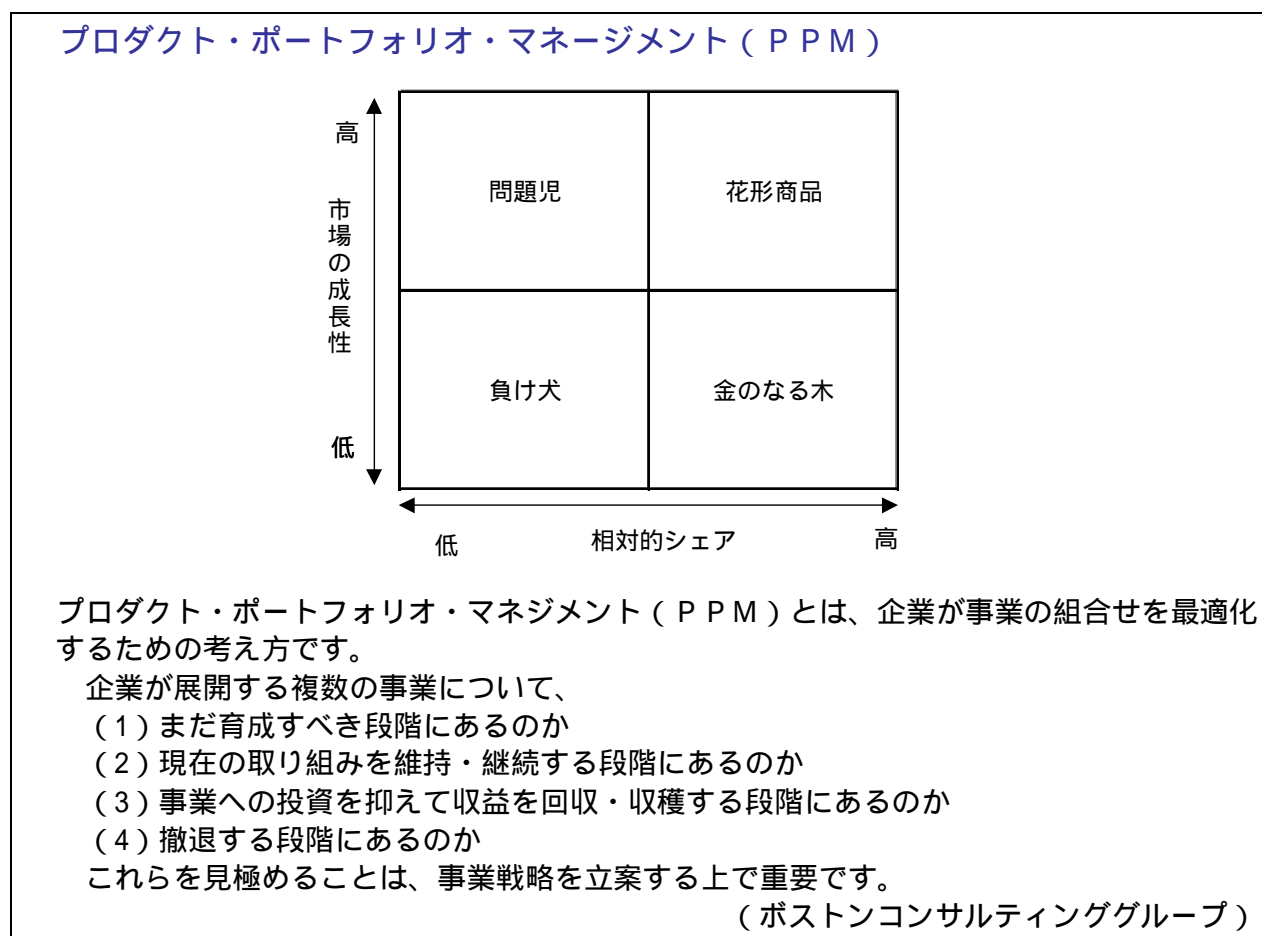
プロダクト・ポートフォリオ・マネージメント（ＰＰＭ）

高

市場の成長性

低

| 問題児 | 花形商品 |
|---|---|
| 負け犬 | 金のなる木 |

低　相対的シェア　高

プロダクト・ポートフォリオ・マネジメント（ＰＰＭ）とは、企業が事業の組合せを最適化するための考え方です。

企業が展開する複数の事業について、
（1）まだ育成すべき段階にあるのか
（2）現在の取り組みを維持・継続する段階にあるのか
（3）事業への投資を抑えて収益を回収・収穫する段階にあるのか
（4）撤退する段階にあるのか
これらを見極めることは、事業戦略を立案する上で重要です。

（ボストンコンサルティンググループ）